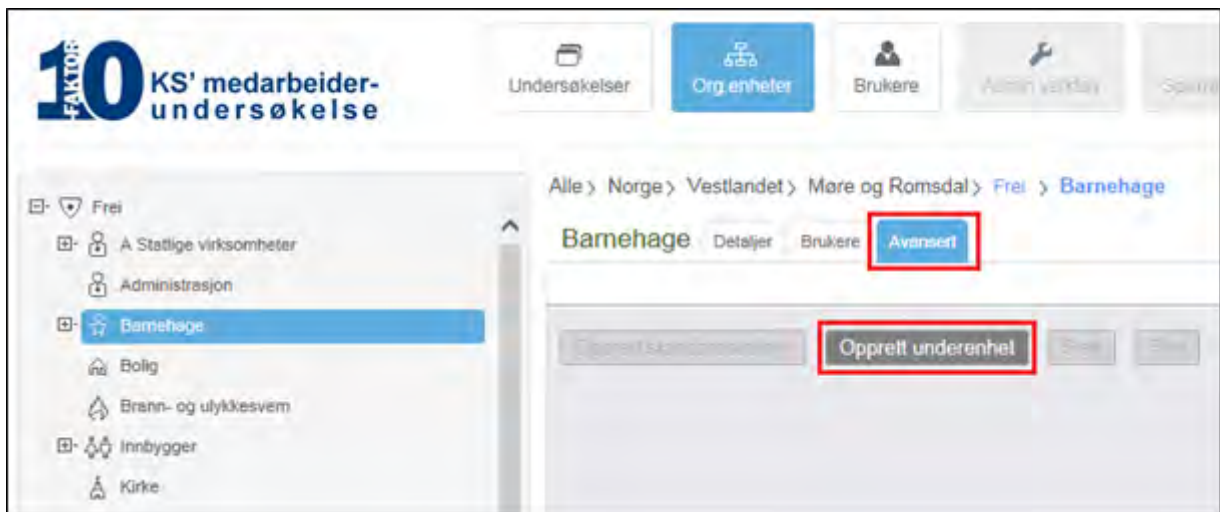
FAKTOR 10 KS' medarbeiderundersøkelse

Undersøkelser
Org.enheter
Brukere
Admin verktøy
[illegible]

Frei
A Statlige virksomheter
Administrasjon
Barnehage
Bolig
Brann- og ulykkesvern
Innbygger
Kirke

Alle › Norge › Vestlandet › Møre og Romsdal › Frei › Barnehage

Barnehage Detaljer Brukere Avansert

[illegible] Opprett underenhet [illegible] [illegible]